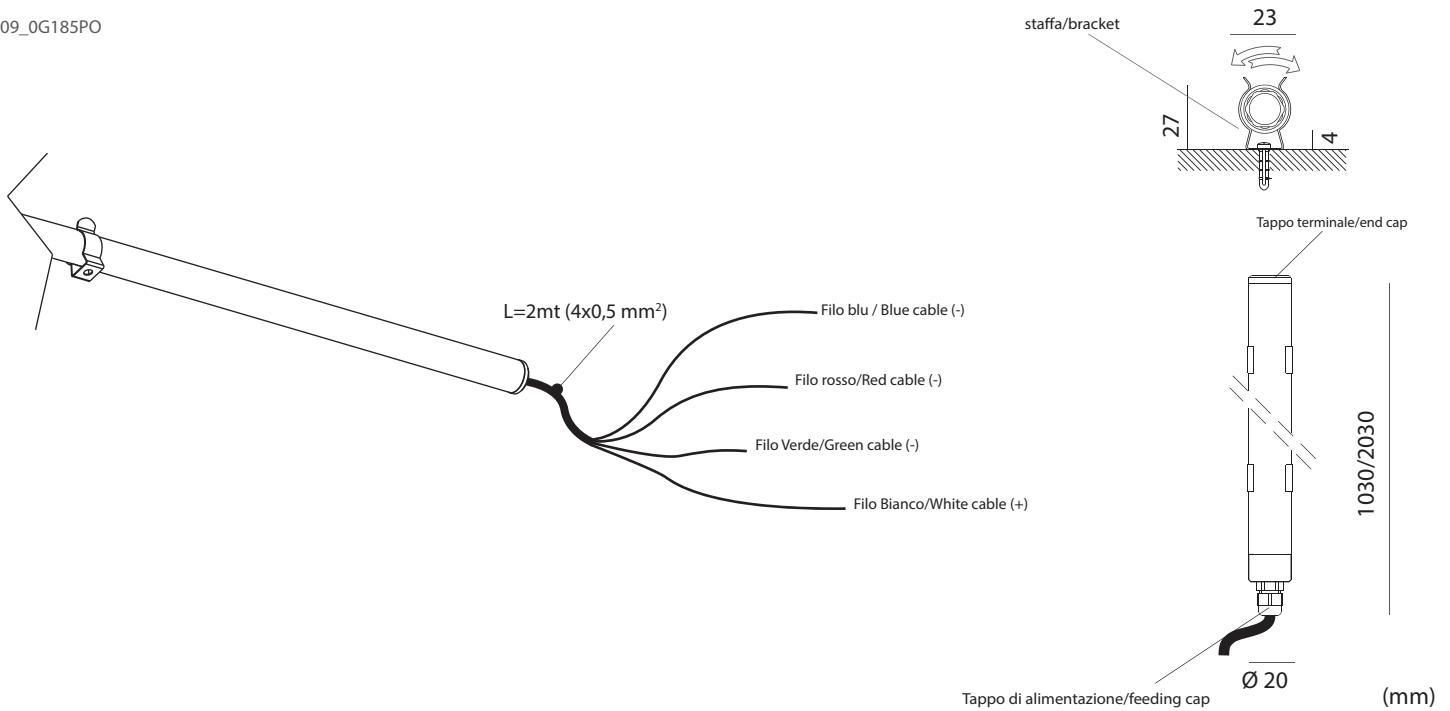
09_0G185PO

staffa/bracket

23

27

4

Tappo terminale/end cap

L=2mt (4x0,5 mm$^2$)

Filo blu / Blue cable (-)

Filo rosso/Red cable (-)

Filo Verde/Green cable (-)

Filo Bianco/White cable (+)

1030/2030

Ø 20

Tappo di alimentazione/feeding cap

(mm)